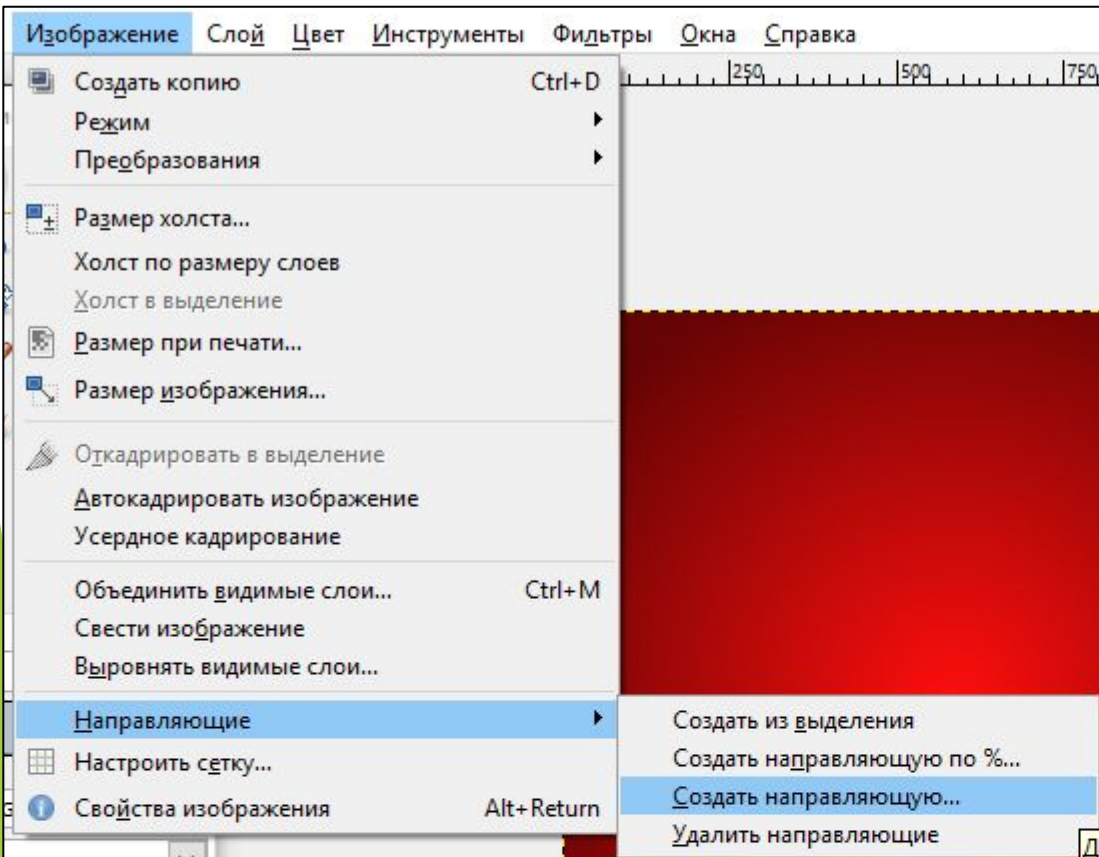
Изображение Слой Цвет Инструменты Фильтры Окна Справка

250 500 750

Создать копию Ctrl+D
Режим
Преобразования

Размер холста...
Холст по размеру слоев
Холст в выделение
Размер при печати...
Размер изображения...

Откадрировать в выделение
Автокадрировать изображение
Усердное кадрирование

Объединить видимые слои... Ctrl+M
Свести изображение
Выровнять видимые слои...

Направляющие
Настроить сетку...
Свойства изображения Alt+Return

Создать из выделения
Создать направляющую по %...
Создать направляющую...
Удалить направляющие